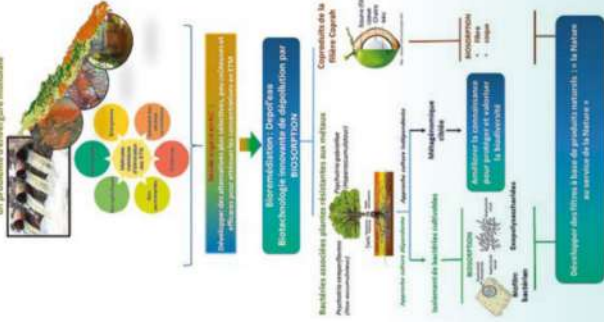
Bioremédiation : Depol'eau
Biotechnologie innovante de dépollution par
BIOSORPTION

Développer des alternatives plus sélectives, peu coûteuses et efficaces pour éliminer les contaminants en ETM

Bactéries associées plantes résistantes aux métaux

Coprahity de la fibre Coprah

Isolement de bactéries cultivées

BIOSORPTION

Exopolysaccharides

Approche culture indépendante

Métagénomique ciblée

Améliorer la connaissance pour protéger et valoriser la biodiversité

BIOSORPTION

Développer des filtres à base de produits naturels : « la Nature au service de la Nature »